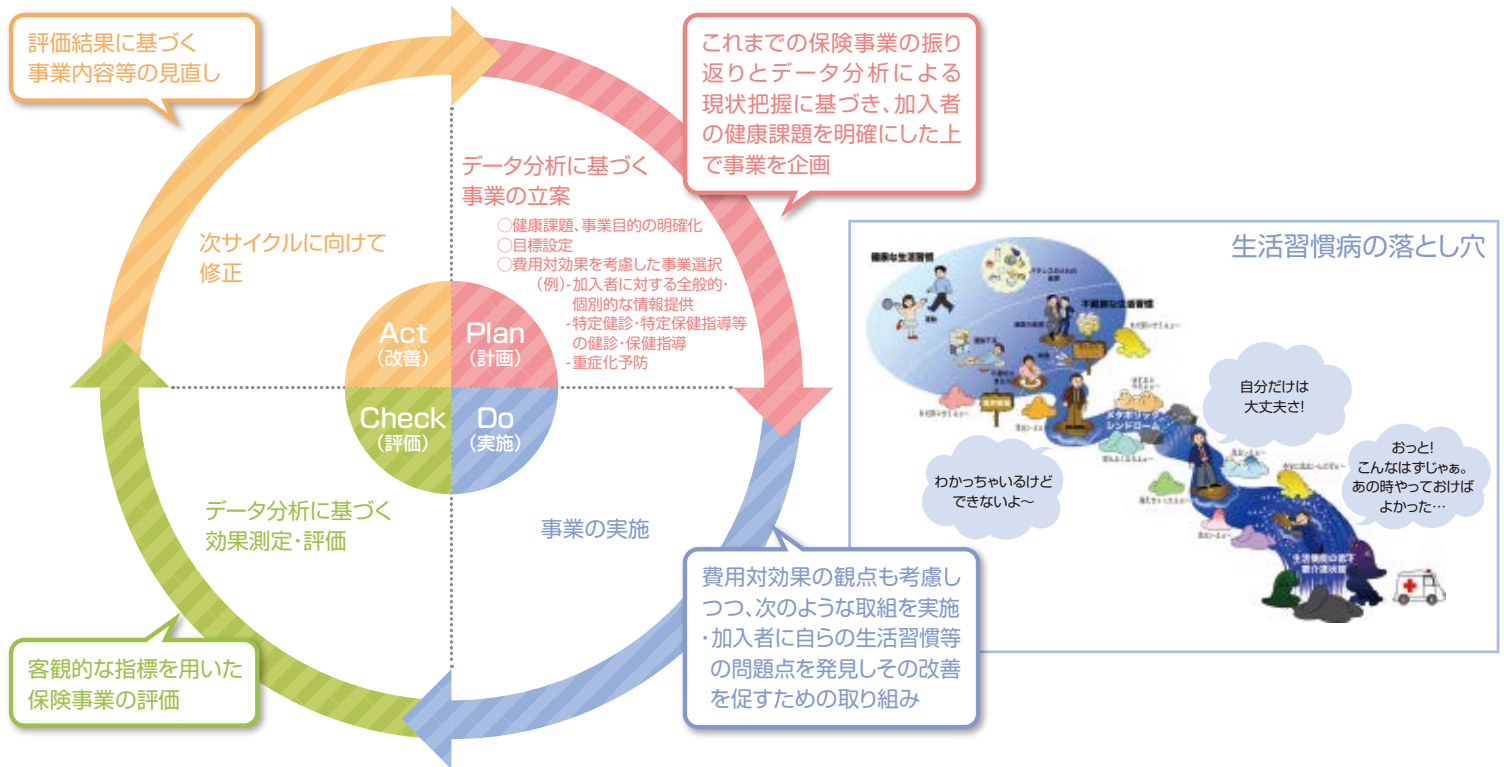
評価結果に基づく
事業内容等の見直し

これまでの保険事業の振り返りとデータ分析による現状把握に基づき、加入者の健康課題を明確にした上で事業を企画

データ分析に基づく
事業の立案

○健康課題、事業目的の明確化
○目標設定
○費用対効果を考慮した事業選択
（例）-加入者に対する全般的・個別的な情報提供
-特定健診・特定保健指導等の健診・保健指導
-重症化予防

次サイクルに向けて
修正

Act
（改善）

Plan
（計画）

Check
（評価）

Do
（実施）

データ分析に基づく
効果測定・評価

事業の実施

客観的な指標を用いた
保険事業の評価

費用対効果の観点も考慮しつつ、次のような取組を実施
・加入者に自らの生活習慣等の問題点を発見しその改善を促すための取り組み

生活習慣病の落とし穴

健康な生活習慣

不健康な生活習慣

メタボリック
シンドローム

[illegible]

自分だけは
大丈夫さ!

わかっちゃいるけど
できないよ～

おっと!
こんなはずじゃぁ。
あの時やっておけば
よかった…

生活機能の低下
要介護状態